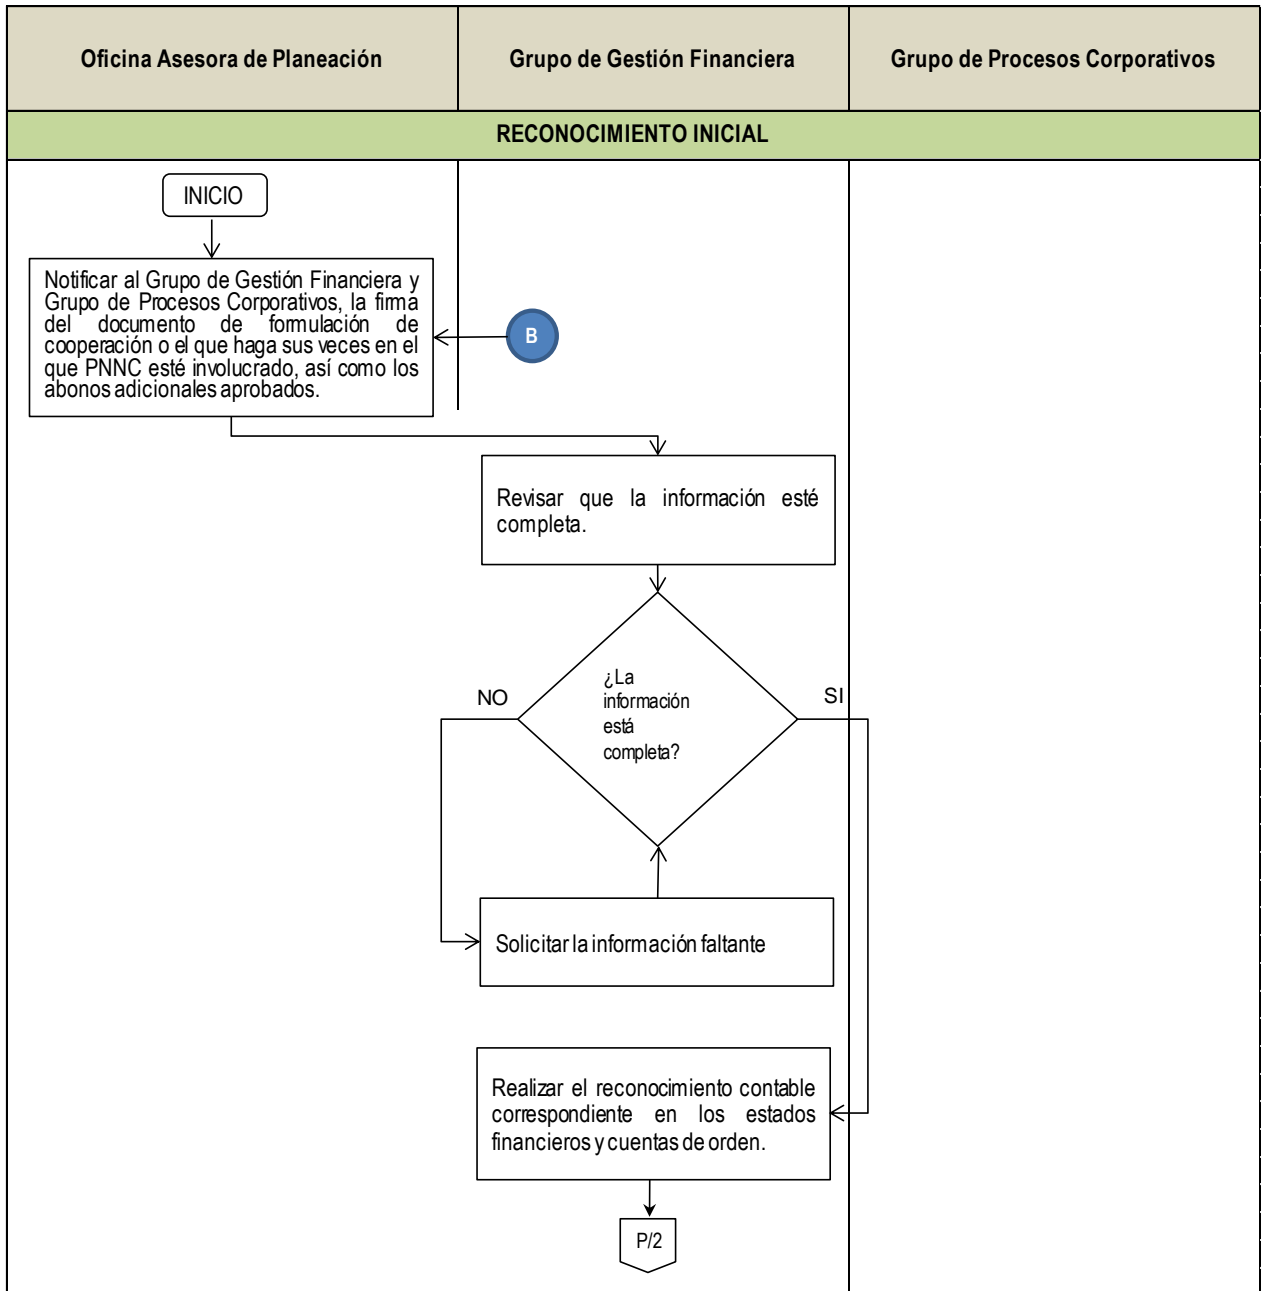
| Oficina Asesora de Planeación | Grupo de Gestión Financiera | Grupo de Procesos Corporativos |
|---|---|---|

RECONOCIMIENTO INICIAL

INICIO

Notificar al Grupo de Gestión Financiera y Grupo de Procesos Corporativos, la firma del documento de formulación de cooperación o el que haga sus veces en el que PNNC esté involucrado, así como los abonos adicionales aprobados.

B

Revisar que la información esté completa.

¿La información está completa?

NO

SI

Solicitar la información faltante

Realizar el reconocimiento contable correspondiente en los estados financieros y cuentas de orden.

P/2